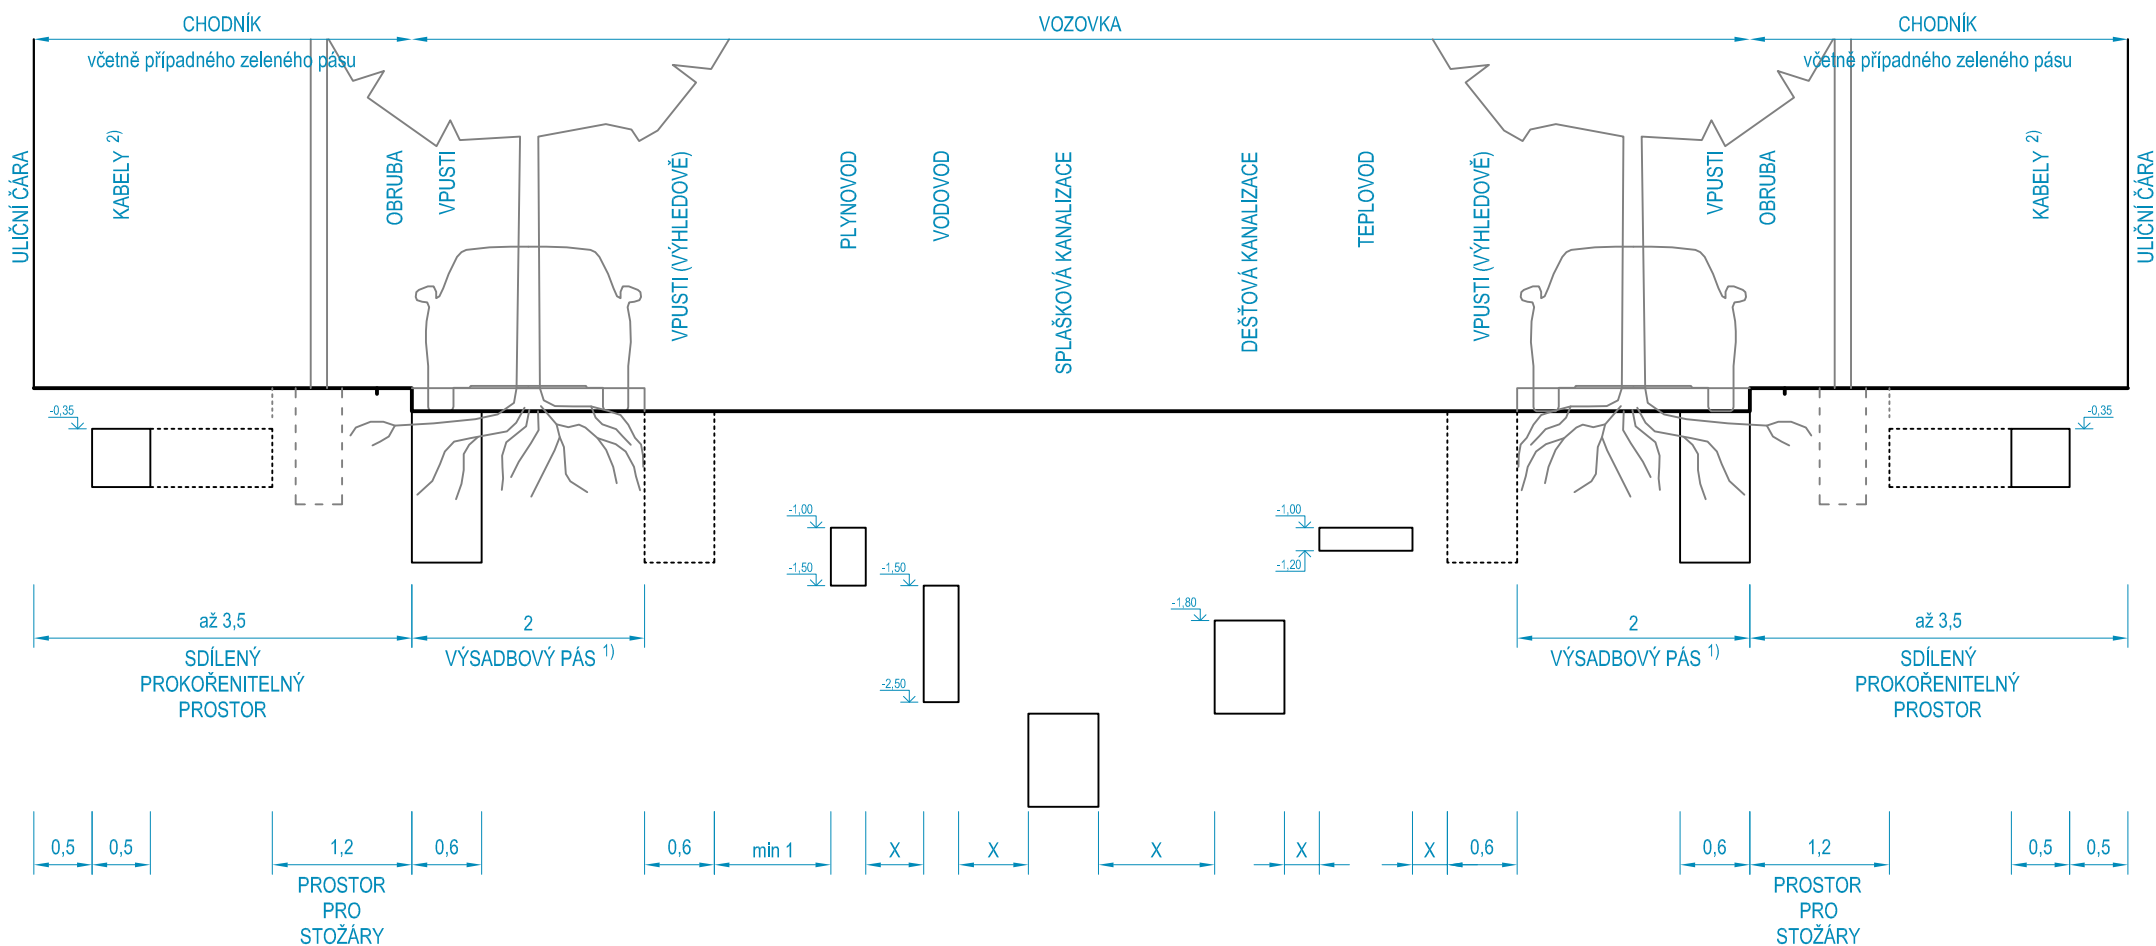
CHODNÍK
VOZOVKA
CHODNÍK
včetně případného zeleného pásu
včetně případného zeleného pásu

ULIČNÍ ČÁRA
KABELY $^{2)}$
OBRUBA
VPUSTI
VPUSTI (VÝHLEDOVĚ)
PLYNOVOD
VODOVOD
SPLAŠKOVÁ KANALIZACE
DEŠŤOVÁ KANALIZACE
TEPLOVOD
VPUSTI (VÝHLEDOVĚ)
VPUSTI
OBRUBA
KABELY $^{2)}$
ULIČNÍ ČÁRA

-0,35
-0,35
-1,00
-1,50
-1,50
-2,50
-1,00
-1,20
-1,80

až 3,5
SDÍLENÝ PROKOŘENITELNÝ PROSTOR
2
VÝSADBOVÝ PÁS $^{1)}$
2
VÝSADBOVÝ PÁS $^{1)}$
až 3,5
SDÍLENÝ PROKOŘENITELNÝ PROSTOR

0,5
0,5
1,2
PROSTOR PRO STOŽÁRY
0,6
0,6
min 1
X
X
X
X
X
0,6
0,6
1,2
PROSTOR PRO STOŽÁRY
0,5
0,5